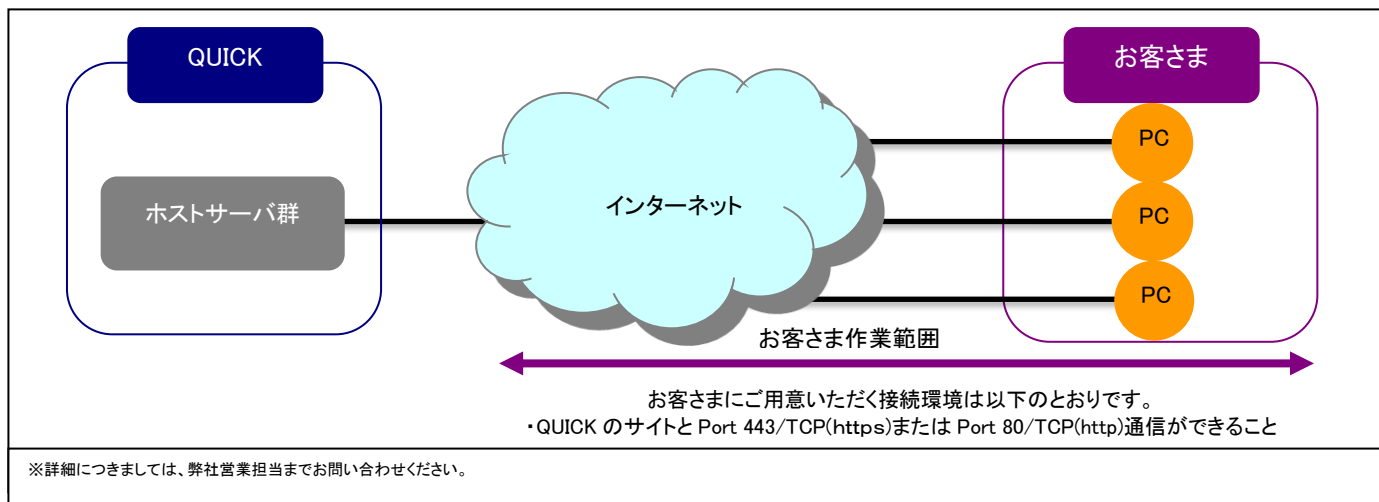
QUICK

ホストサーバ群

インターネット

お客さま

PC

PC

PC

お客さま作業範囲

お客さまにご用意いただく接続環境は以下のとおりです。
・QUICK のサイトと Port 443/TCP(https)または Port 80/TCP(http)通信ができること

※詳細につきましては、弊社営業担当までお問い合わせください。